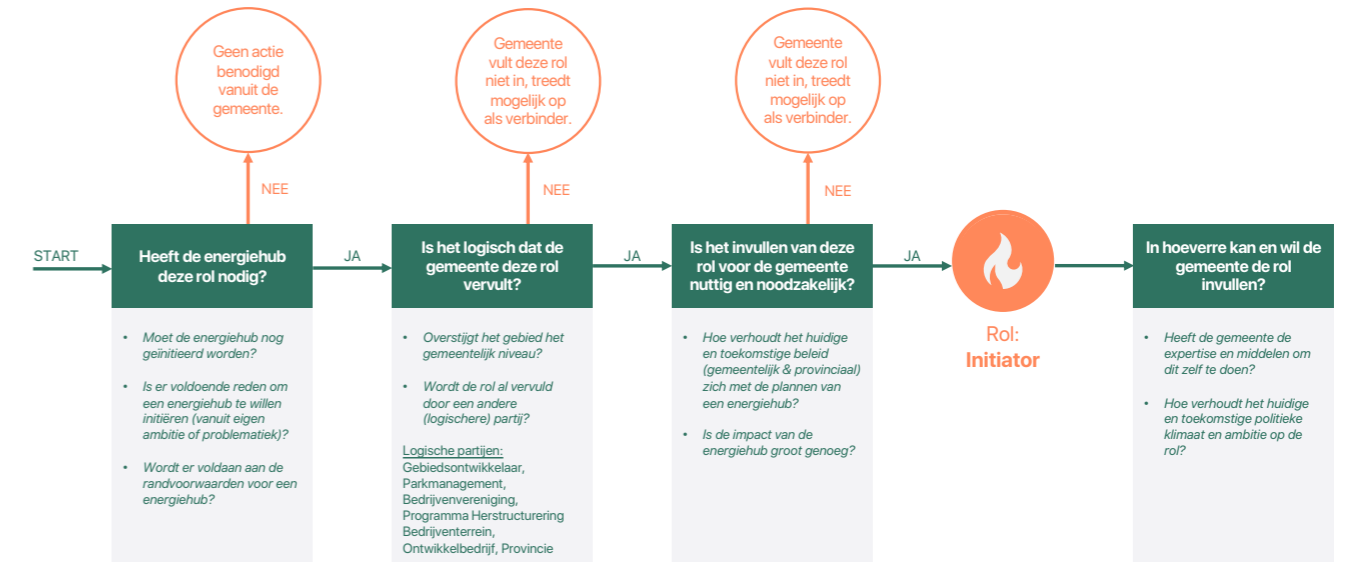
Geen actie benodigd vanuit de gemeente.

NEE

START

Heeft de energiehub deze rol nodig?

JA

- Moet de energiehub nog geïnitieerd worden?
- Is er voldoende reden om een energiehub te willen initiëren (vanuit eigen ambitie of problematiek)?
- Wordt er voldaan aan de randvoorwaarden voor een energiehub?

Gemeente vult deze rol niet in, treedt mogelijk op als verbinder.

NEE

Is het logisch dat de gemeente deze rol vervult?

JA

- Overstijgt het gebied het gemeentelijk niveau?
- Wordt de rol al vervuld door een andere (logischere) partij?

Logische partijen:
Gebiedsontwikkelaar, Parkmanagement, Bedrijvenvereniging, Programma Herstructurering Bedrijventerrein, Ontwikkelbedrijf, Provincie

Gemeente vult deze rol niet in, treedt mogelijk op als verbinder.

NEE

Is het invullen van deze rol voor de gemeente nuttig en noodzakelijk?

JA

- Hoe verhoudt het huidige en toekomstige beleid (gemeentelijk & provinciaal) zich met de plannen van een energiehub?
- Is de impact van de energiehub groot genoeg?

Rol:
Initiator

In hoeverre kan en wil de gemeente de rol invullen?

- Heeft de gemeente de expertise en middelen om dit zelf te doen?
- Hoe verhoudt het huidige en toekomstige politieke klimaat en ambitie op de rol?